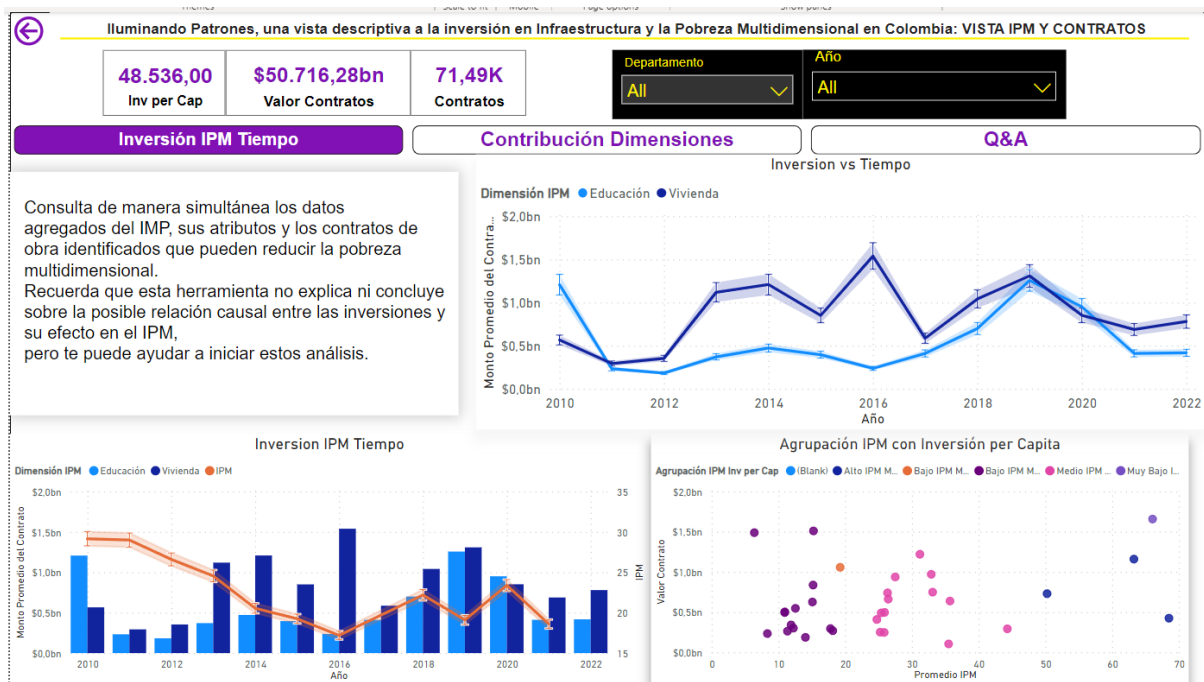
Iluminando Patrones, una vista descriptiva a la inversión en Infraestructura y la Pobreza Multidimensional en Colombia: VISTA IPM Y CONTRATOS

48.536,00
Inv per Cap

$50.716,28bn
Valor Contratos

71,49K
Contratos

Departamento
All

Año
All

Inversión IPM Tiempo

Contribución Dimensiones

Q&A

Consulta de manera simultánea los datos agregados del IMP, sus atributos y los contratos de obra identificados que pueden reducir la pobreza multidimensional.
Recuerda que esta herramienta no explica ni concluye sobre la posible relación causal entre las inversiones y su efecto en el IPM,
pero te puede ayudar a iniciar estos análisis.

Inversion vs Tiempo
Dimensión IPM ● Educación ● Vivienda
Monto Promedio del Contra...
$2,0bn
$1,5bn
$1,0bn
$0,5bn
$0,0bn
2010 2012 2014 2016 2018 2020 2022
Año

Inversion IPM Tiempo
Dimensión IPM ● Educación ● Vivienda ● IPM
Monto Promedio del Contrato
$2,0bn
$1,5bn
$1,0bn
$0,5bn
$0,0bn
35
30
25
20
15
IPM
2010 2012 2014 2016 2018 2020 2022
Año

Agrupación IPM con Inversión per Capita
Agrupación IPM Inv per Cap ● (Blank) ● Alto IPM M... ● Bajo IPM M... ● Bajo IPM M... ● Medio IPM ... ● Muy Bajo I...
Valor Contrato
$2,0bn
$1,5bn
$1,0bn
$0,5bn
$0,0bn
0 10 20 30 40 50 60 70
Promedio IPM